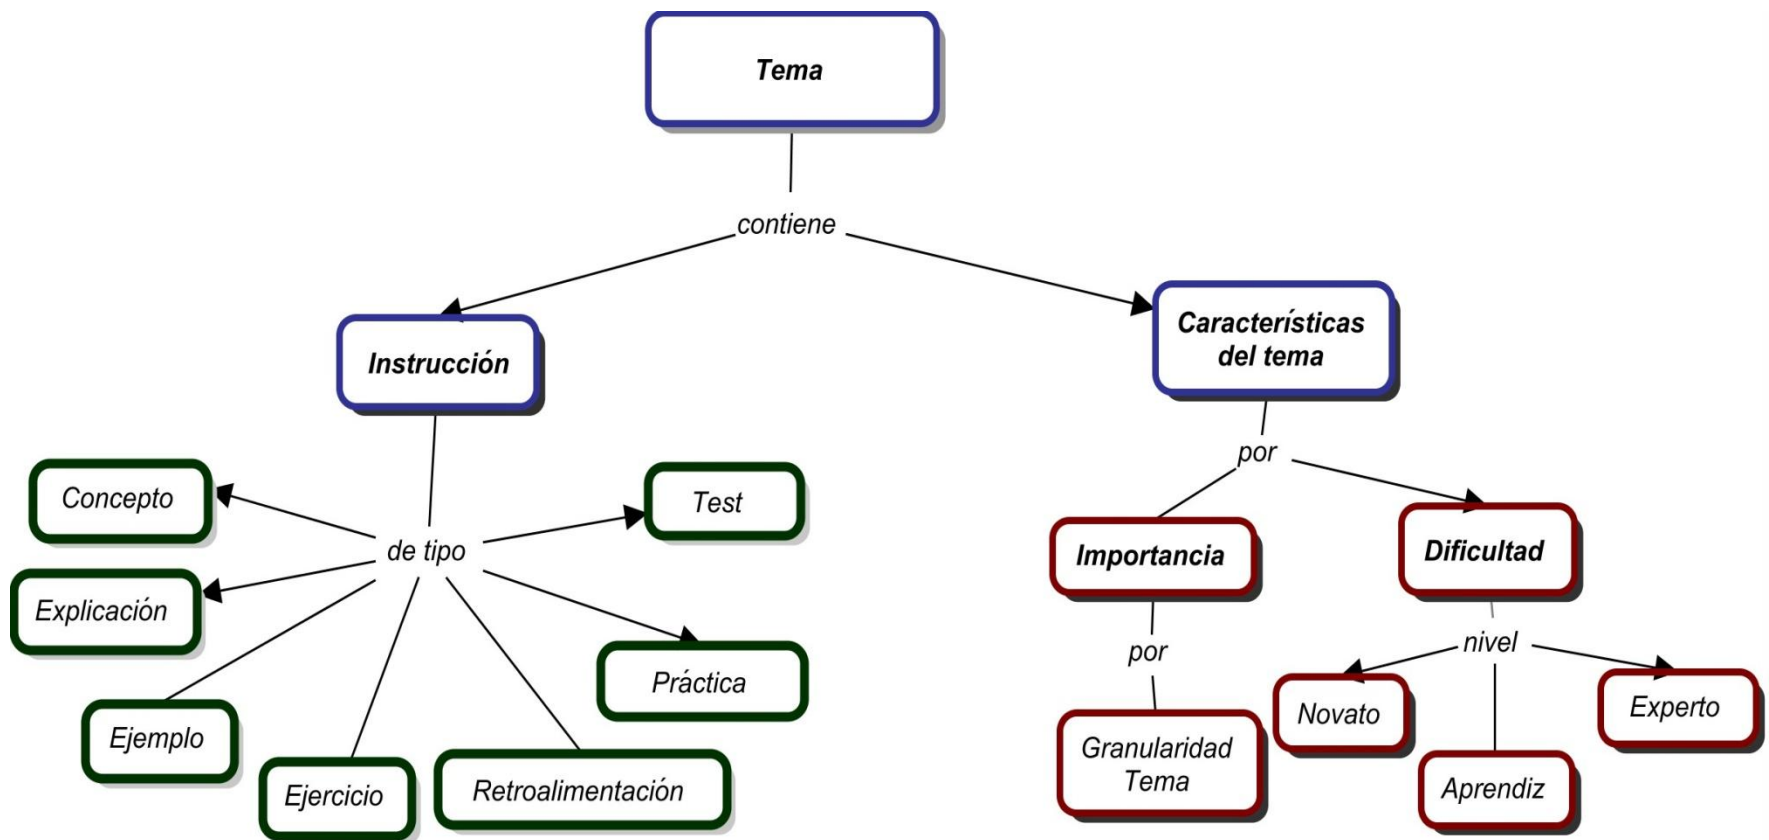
Tema

contiene

Instrucción

Características del tema

de tipo

Concepto

Test

Explicación

Práctica

Ejemplo

Ejercicio

Retroalimentación

por

Importancia

Dificultad

por

nivel

Granularidad Tema

Novato

Aprendiz

Experto